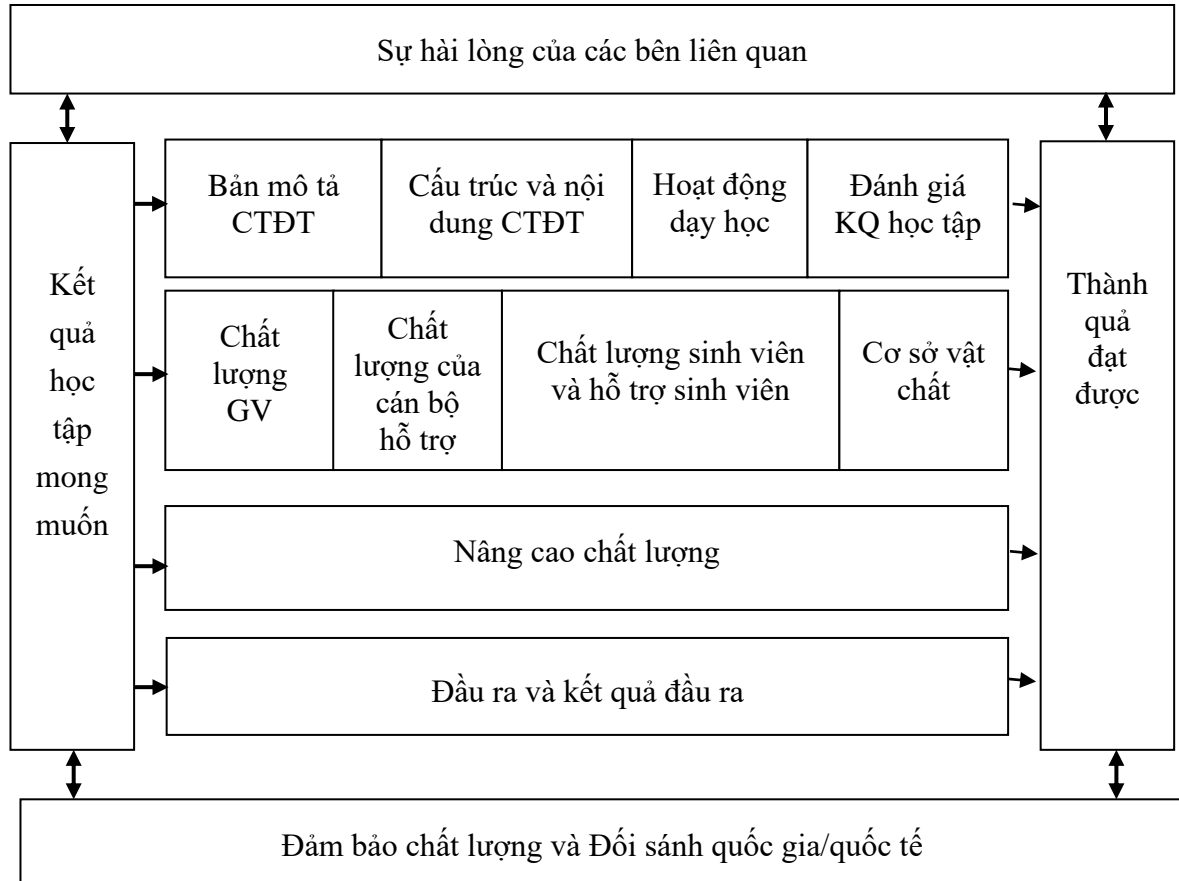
Sự hài lòng của các bên liên quan

Kết quả học tập mong muốn

Bản mô tả CTĐT

Cấu trúc và nội dung CTĐT

Hoạt động dạy học

Đánh giá KQ học tập

Chất lượng GV

Chất lượng của cán bộ hỗ trợ

Chất lượng sinh viên và hỗ trợ sinh viên

Cơ sở vật chất

Nâng cao chất lượng

Đầu ra và kết quả đầu ra

Thành quả đạt được

Đảm bảo chất lượng và Đối sánh quốc gia/quốc tế